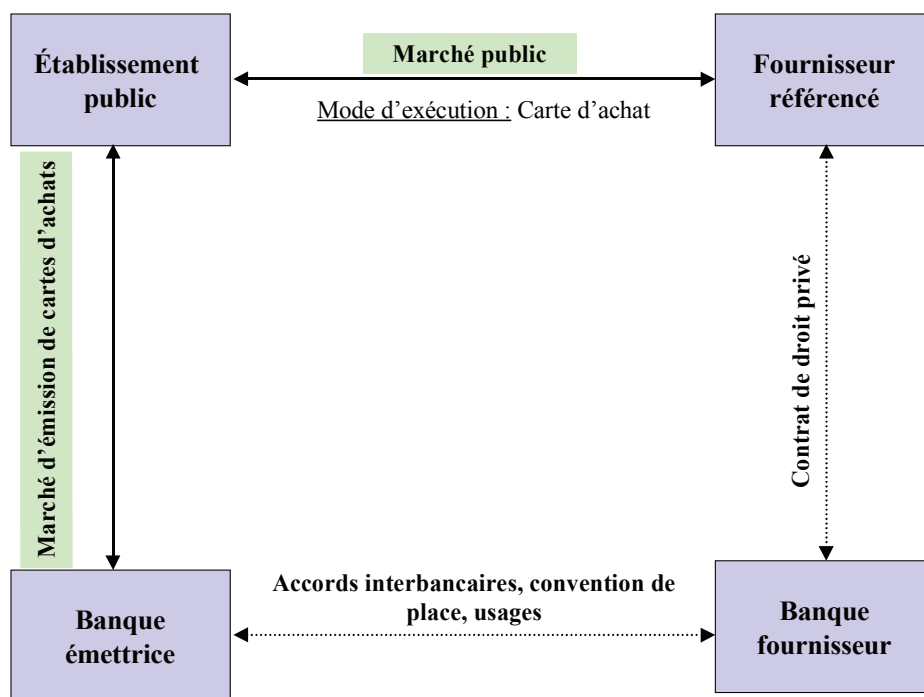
Établissement public

Marché public

Mode d’exécution : Carte d’achat

Fournisseur référencé

Marché d’émission de cartes d’achats

Contrat de droit privé

Banque émettrice

Accords interbancaires, convention de place, usages

Banque fournisseur